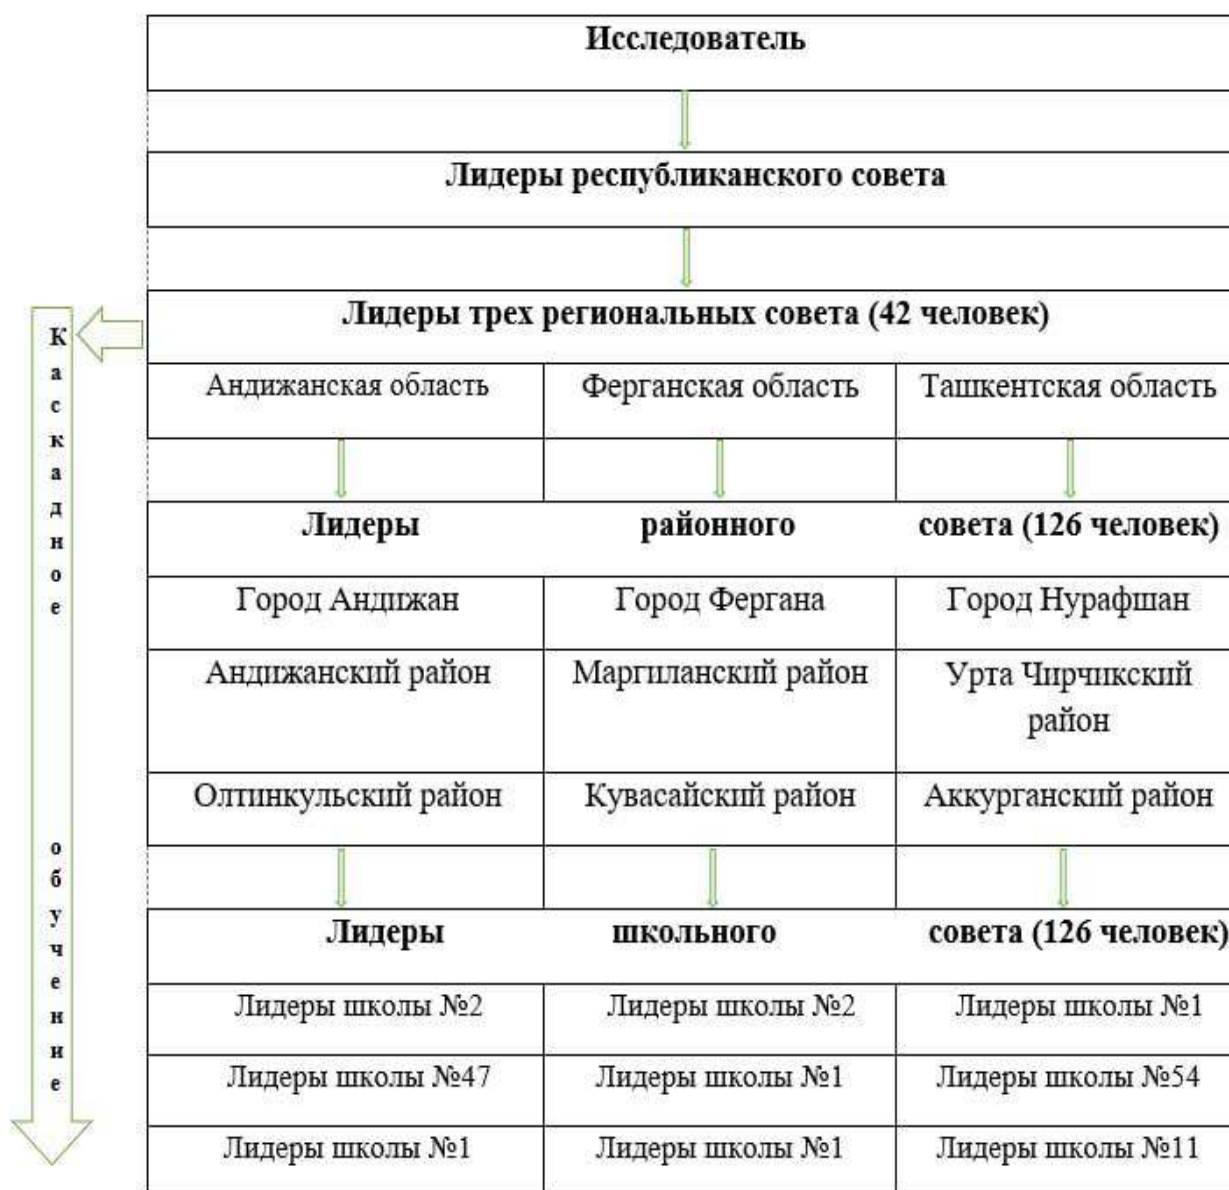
Каскадное обучение

| Исследователь | | |
|---|---|---|
| Лидеры республиканского совета | | |
| Лидеры трех региональных совета (42 человек) | | |
| Андижанская область | Ферганская область | Ташкентская область |
| Лидеры | районного | совета (126 человек) |
| Город Андижан | Город Фергана | Город Нурафшан |
| Андижанский район | Маргиланский район | Урта Чирчикский район |
| Олтинкульский район | Кувасайский район | Аккурганский район |
| Лидеры | школьного | совета (126 человек) |
| Лидеры школы №2 | Лидеры школы №2 | Лидеры школы №1 |
| Лидеры школы №47 | Лидеры школы №1 | Лидеры школы №54 |
| Лидеры школы №1 | Лидеры школы №1 | Лидеры школы №11 |